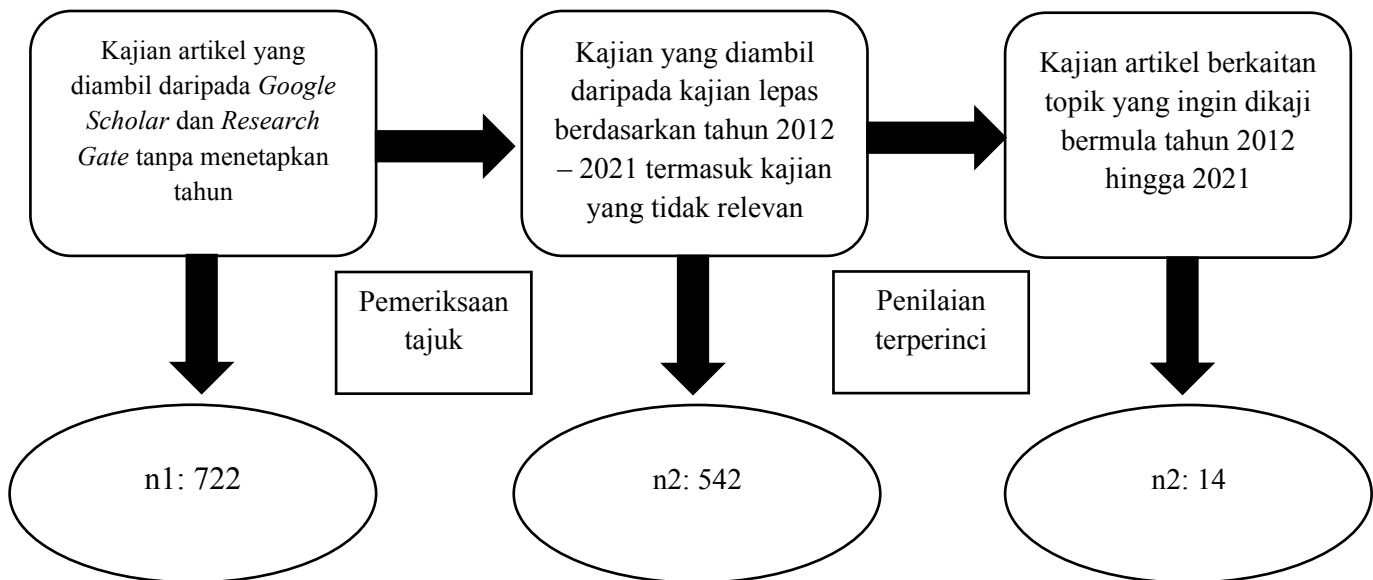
Kajian artikel yang diambil daripada *Google Scholar* dan *Research Gate* tanpa menetapkan tahun

Kajian yang diambil daripada kajian lepas berdasarkan tahun 2012 – 2021 termasuk kajian yang tidak relevan

Kajian artikel berkaitan topik yang ingin dikaji bermula tahun 2012 hingga 2021

Pemeriksaan tajuk

Penilaian terperinci

n1: 722

n2: 542

n2: 14